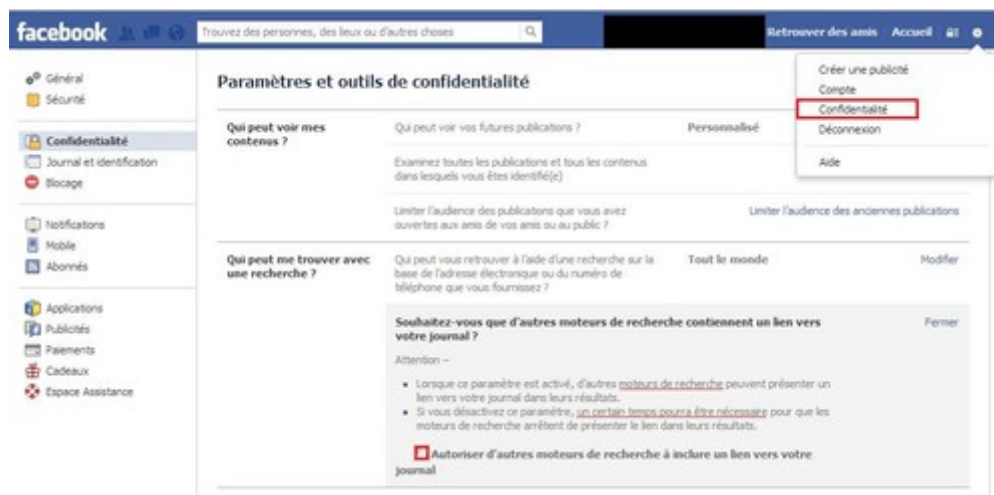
facebook

Trouvez des personnes, des lieux ou d'autres choses

Retrouver des amis Accueil

Créer une publicité
Compte
Confidentialité
Déconnexion
Aide

Général
Sécurité

Confidentialité
Journal et identification
Blocage

Notifications
Mobile
Abonnés

Applications
Publicités
Paiements
Cadeaux
Espace Assistance

Paramètres et outils de confidentialité

| Qui peut voir mes contenus ? | Qui peut voir vos futures publications ? | Personnalisé |
|---|---|---|
| | Examinez toutes les publications et tous les contenus dans lesquels vous êtes identifié(e) | |
| | Limiter l'audience des publications que vous avez ouvertes aux amis de vos amis ou au public ? | Limiter l'audience des anciennes publications |
| Qui peut me trouver avec une recherche ? | Qui peut vous retrouver à l'aide d'une recherche sur la base de l'adresse électronique ou du numéro de téléphone que vous fournissez ? | Tout le monde Modifier |

Souhaitez-vous que d'autres moteurs de recherche contiennent un lien vers votre journal ?

Fermer

Attention –

• Lorsque ce paramètre est activé, d'autres moteurs de recherche peuvent présenter un lien vers votre journal dans leurs résultats.
• Si vous désactivez ce paramètre, un certain temps pourra être nécessaire pour que les moteurs de recherche arrêtent de présenter le lien dans leurs résultats.

Autoriser d'autres moteurs de recherche à inclure un lien vers votre journal